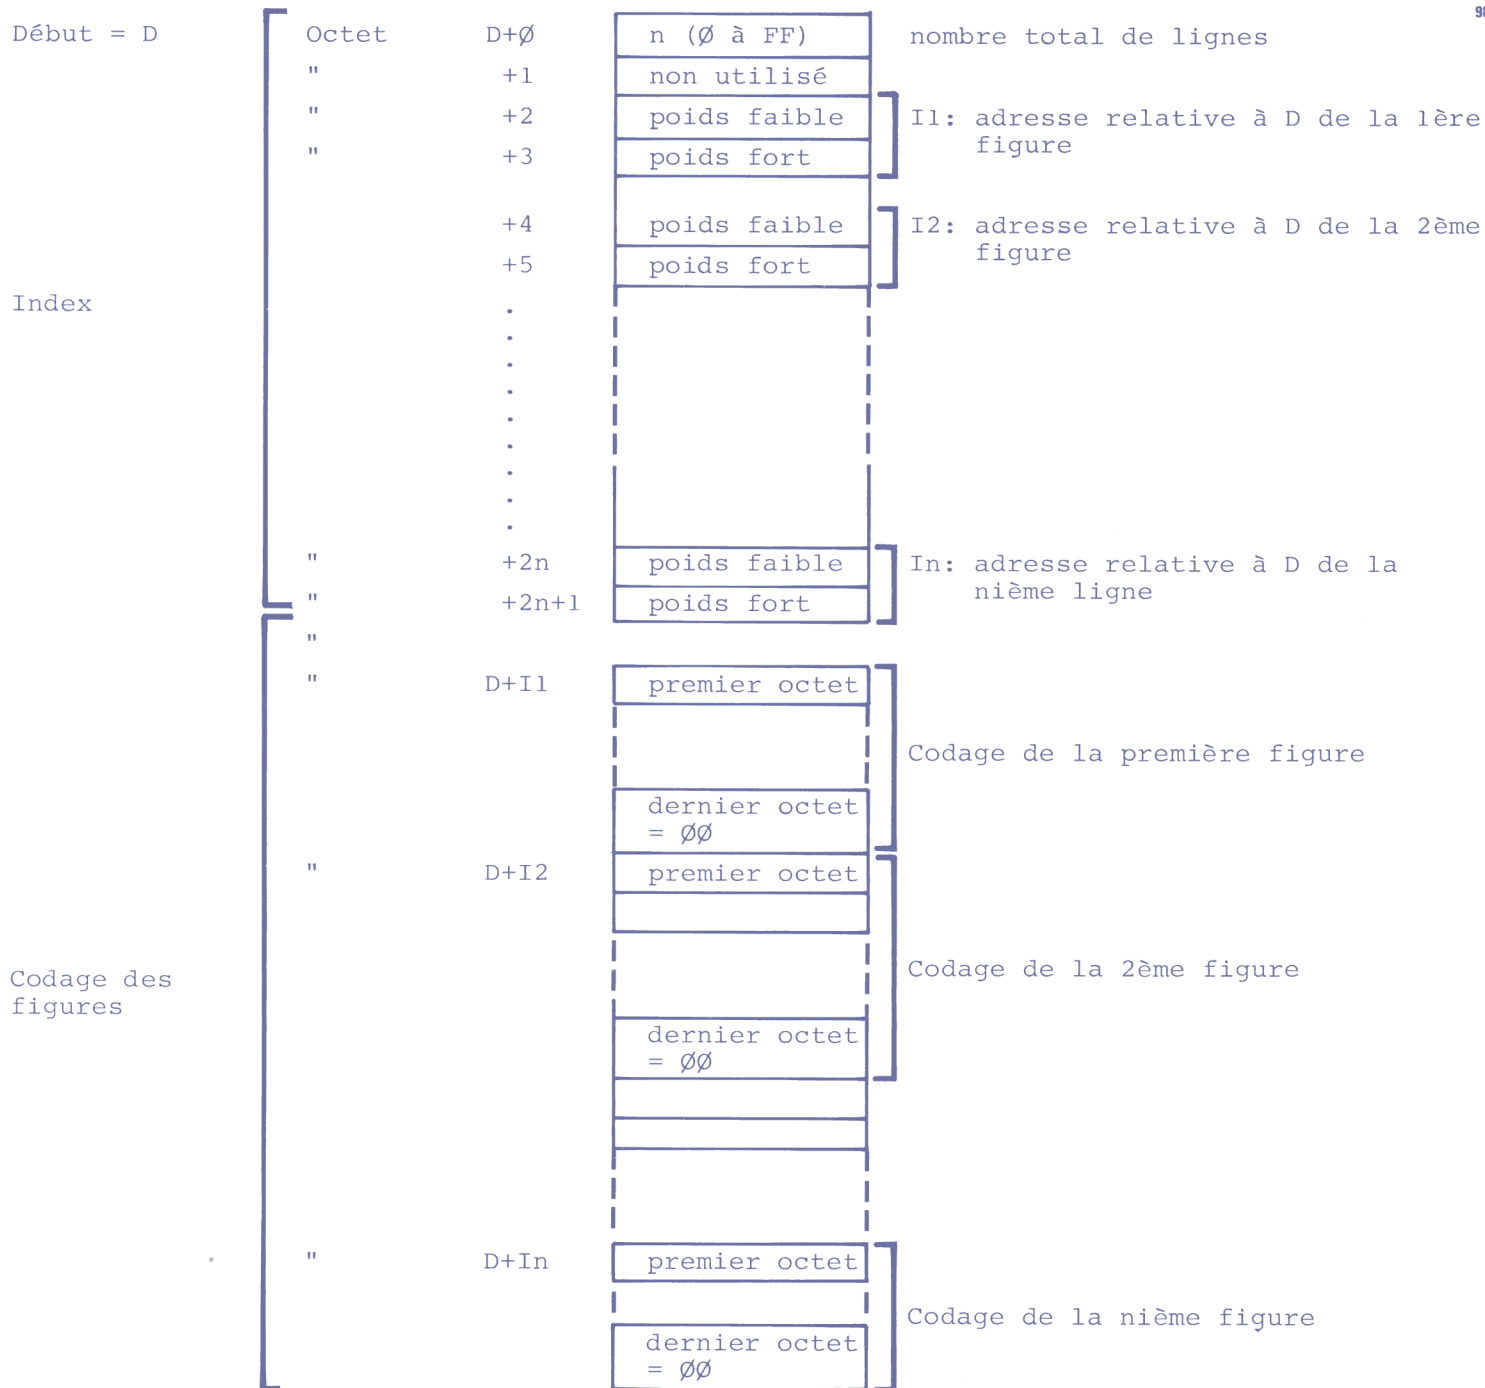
9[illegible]

Début = D

Octet D+Ø n (Ø à FF) nombre total de lignes
" +1 non utilisé
" +2 poids faible I1: adresse relative à D de la 1ère figure
" +3 poids fort
+4 poids faible I2: adresse relative à D de la 2ème figure
+5 poids fort

Index

.
.
.
.
.
.
.
.
.

" +2n poids faible In: adresse relative à D de la nième ligne
" +2n+1 poids fort
"
" D+I1 premier octet
Codage de la première figure
dernier octet = ØØ
" D+I2 premier octet
Codage de la 2ème figure
dernier octet = ØØ

Codage des figures

" D+In premier octet
Codage de la nième figure
dernier octet = ØØ